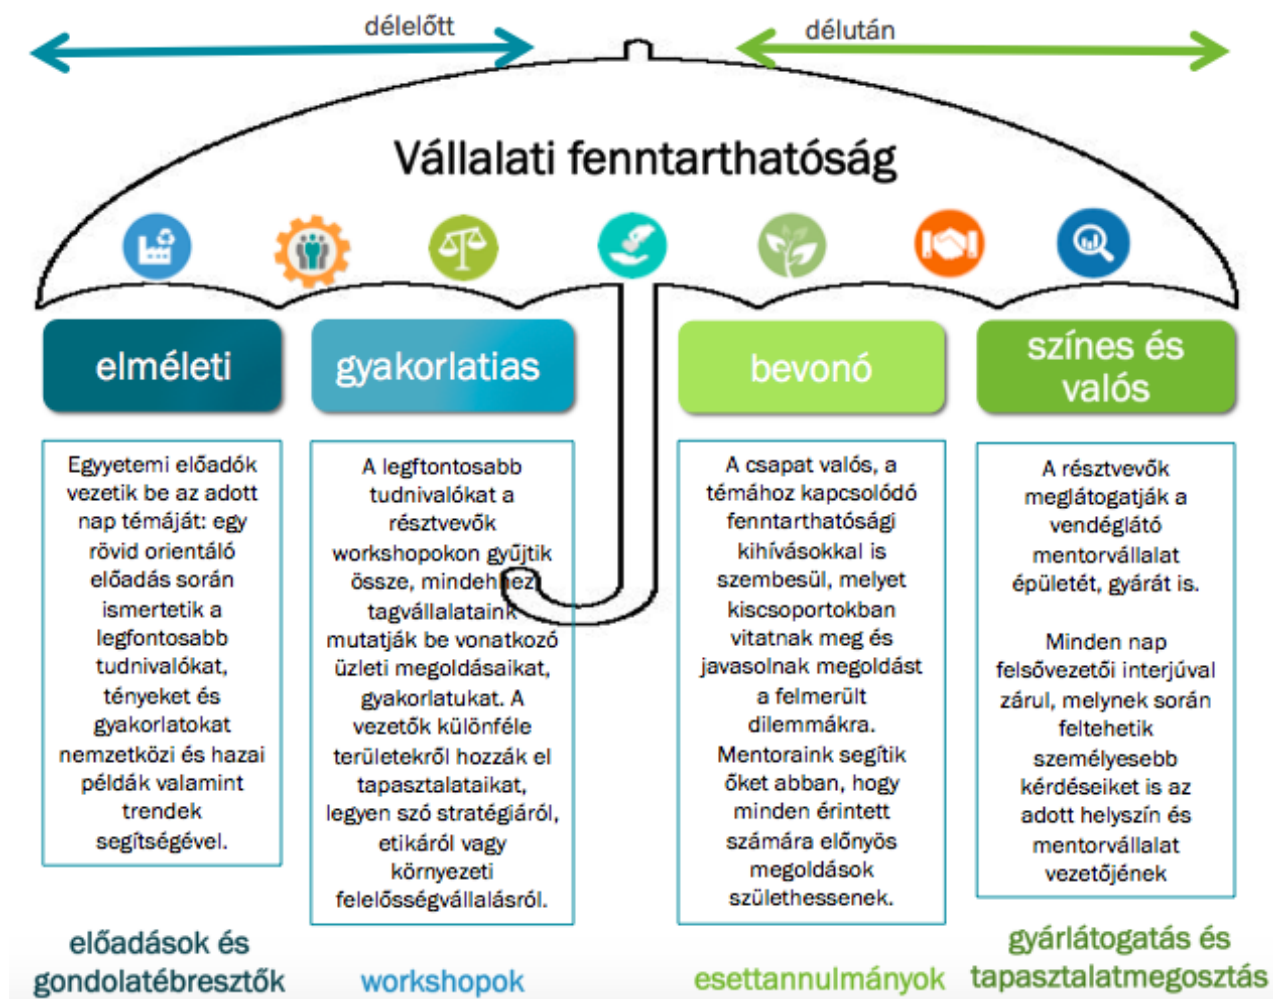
délelőtt

délután

Vállalati fenntarthatóság

elméleti

gyakorlatias

bevonó

színes és valós

Egyetemi előadók vezetik be az adott nap témáját: egy rövid orientáló előadás során ismertetik a legfontosabb tudnivalókat, tényeket és gyakorlatokat nemzetközi és hazai példák valamint trendek segítségével.

A legftontosabb tudnivalókat a résztvevők workshopokon gyűjtik össze, mindeh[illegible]ez tagvállalataink mutatják be vonatkozó üzleti megoldásaikat, gyakorlatukat. A vezetők különféle területekről hozzák el tapasztalataikat, legyen szó stratégiáról, etikáról vagy környezeti felelősségvállalásról.

A csapat valós, a témához kapcsolódó fenntarthatósági kihívásokkal is szembesül, melyet kiscsoportokban vitatnak meg és javasolnak megoldást a felmerült dilemmákra. Mentoraink segítik őket abban, hogy minden érintett számára előnyös megoldások születhessenek.

A résztvevők meglátogatják a vendéglátó mentorvállalat épületét, gyárát is.

Minden nap felsővezetői interjúval zárul, melynek során feltehetik személyesebb kérdéseiket is az adott helyszín és mentorvállalat vezetőjének

előadások és gondolatébresztők

workshopok

esettannulmányok

gyárlátogatás és tapasztalatmegosztás